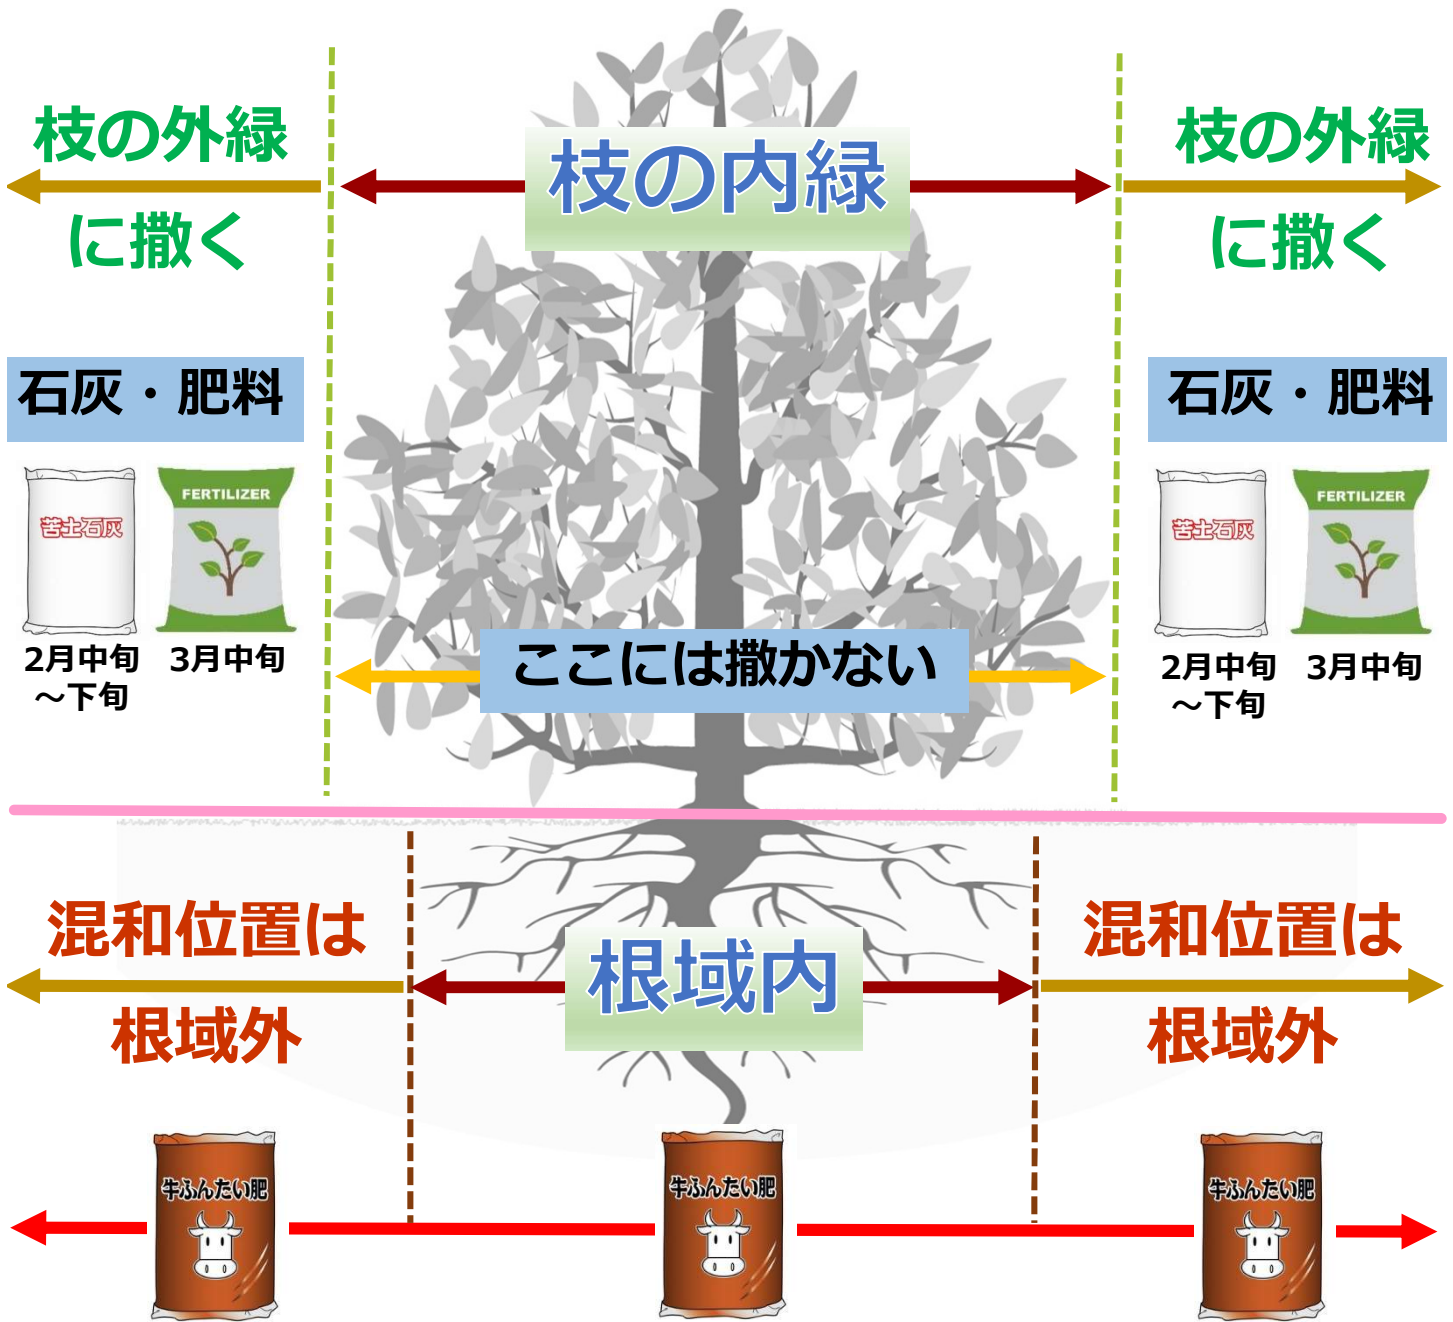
枝の外縁
に撒く

枝の内縁

枝の外縁
に撒く

石灰・肥料

苦土石灰

FERTILIZER

2月中旬
～下旬

3月中旬

ここには撒かない

石灰・肥料

苦土石灰

FERTILIZER

2月中旬
～下旬

3月中旬

混和位置は
根域外

根域内

混和位置は
根域外

牛ふんたい肥

牛ふんたい肥

牛ふんたい肥